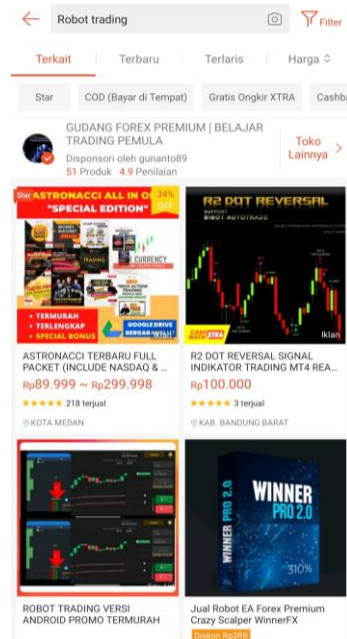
Robot trading

Filter

Terkait

Terbaru

Terlaris

Harga

Star

COD (Bayar di Tempat)

Gratis Ongkir XTRA

Cashb

GUDANG FOREX PREMIUM | BELAJAR TRADING PEMULA

Disponsori oleh gunanto89

51 Produk 4.9 Penilaian

Toko Lainnya

Star

ASTRONACCI ALL IN O

"SPECIAL EDITION"

34% OFF

CURRENCY

TERMURAH

TERLENGKAP

SPECIAL BONUS

GOOGLE DRIVE

Iklan

ASTRONACCI TERBARU FULL PACKET (INCLUDE NASDAQ & ...

Rp89.999 ~ Rp299.998

218 terjual

KOTA MEDAN

R2 DOT REVERSAL

Iklan

R2 DOT REVERSAL SIGNAL INDIKATOR TRADING MT4 REA...

Rp100.000

3 terjual

KAB. BANDUNG BARAT

WINNER PRO 2.0

ROBOT TRADING VERSI ANDROID PROMO TERMURAH

Jual Robot EA Forex Premium Crazy Scalper WinnerFX

Diskon Rp2RB